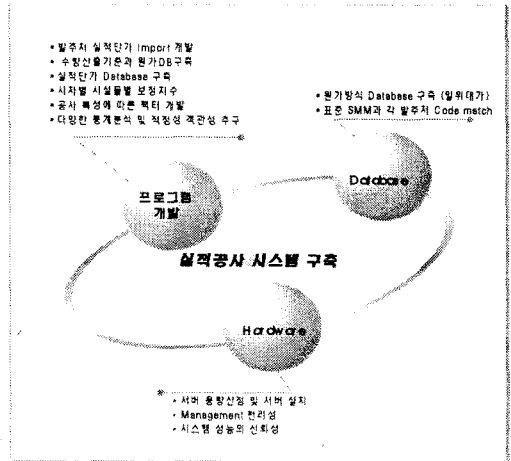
• 발주처 실적단가 Import 개발
• 수량산출기준과 원가DB구축
• 실적단가 Database 구축
• 시차별 시설물별 보정지수
• 공사 특성에 따른 팩터 개발
• 다양한 통계분석 및 적정성 객관성 추구

• 원가방식 Database 구축 (일위대가)
• 표준 SMM과 각 발주처 Code match

프로그램 개발

Database

실적공사 시스템 구축

Hardware

• 서버 용량산정 및 서버 설치
• Management 편리성
• 시스템 성능의 신뢰성